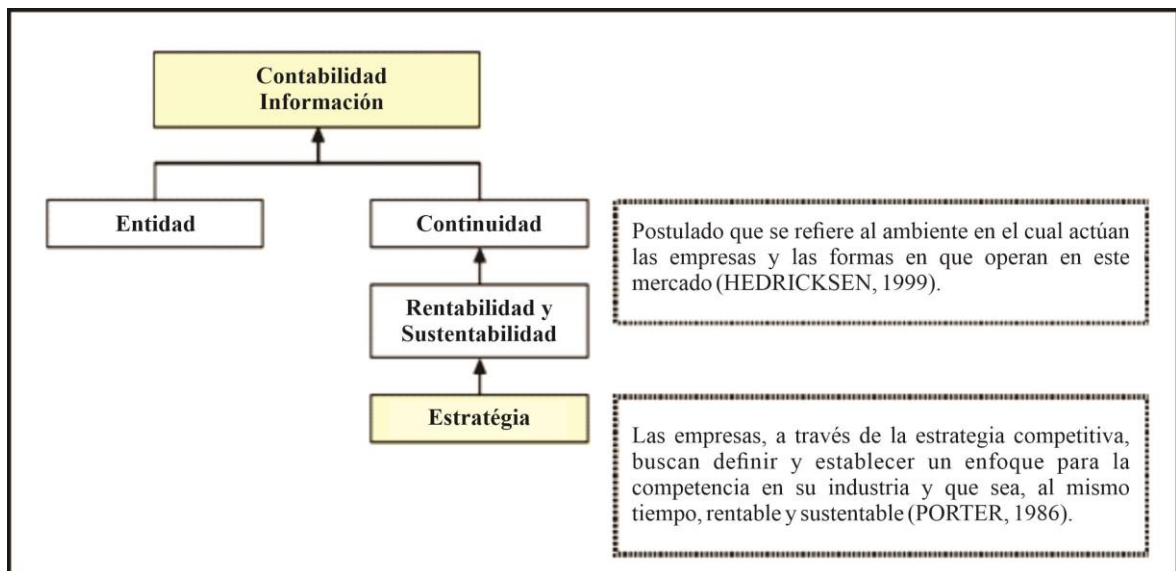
Contabilidad
Información

Entidad

Continuidad

Postulado que se refiere al ambiente en el cual actúan las empresas y las formas en que operan en este mercado (HEDRICKSEN, 1999).

Rentabilidad y Sustentabilidad

Estratégia

Las empresas, a través de la estrategia competitiva, buscan definir y establecer un enfoque para la competencia en su industria y que sea, al mismo tiempo, rentable y sustentable (PORTER, 1986).